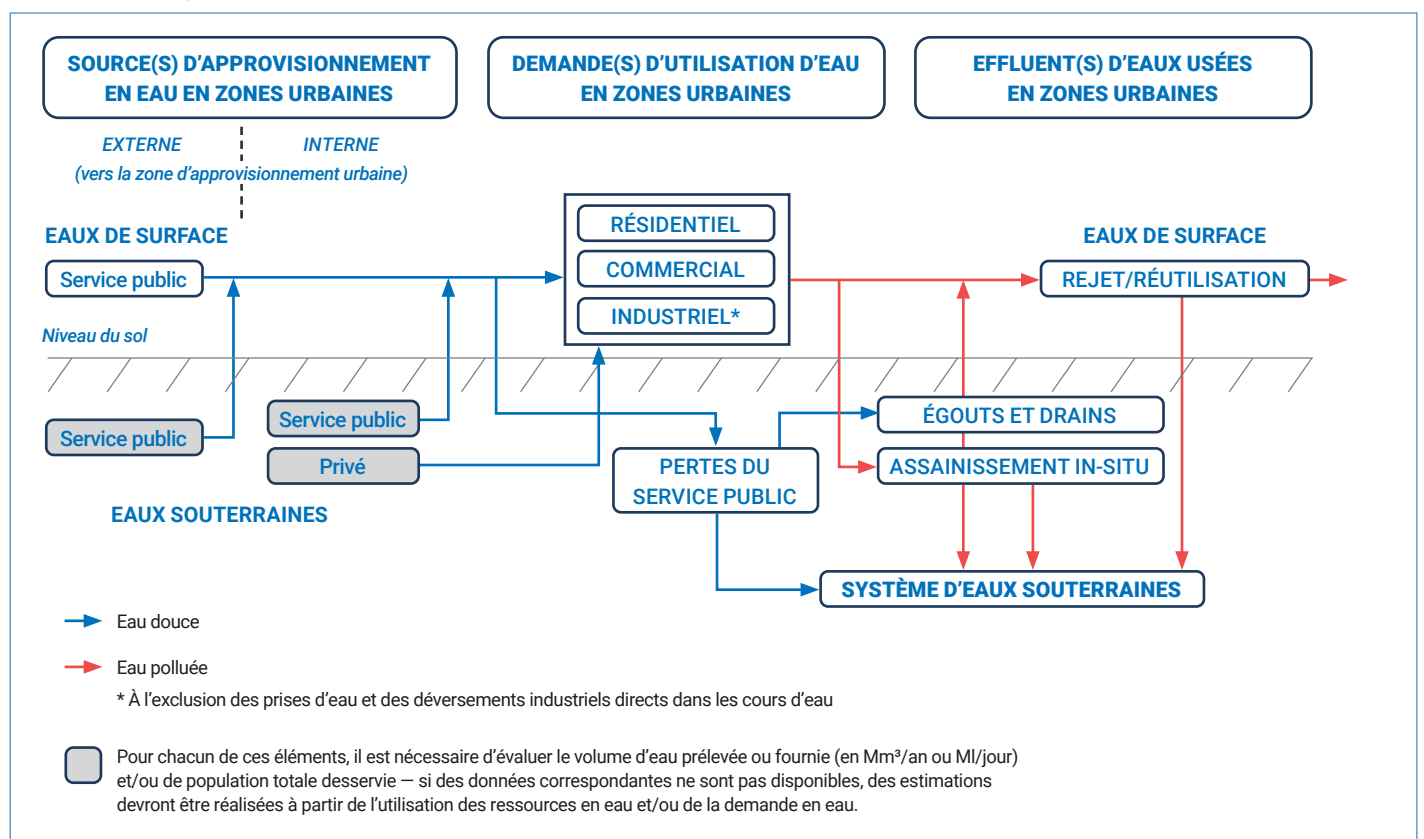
SOURCE(S) D'APPROVISIONNEMENT EN EAU EN ZONES URBAINES

DEMANDE(S) D'UTILISATION D'EAU EN ZONES URBAINES

EFFLUENT(S) D'EAUX USÉES EN ZONES URBAINES

EXTERNE

INTERNE

(vers la zone d'approvisionnement urbaine)

EAUX DE SURFACE

Service public

RÉSIDENTIEL

COMMERCIAL

INDUSTRIEL*

EAUX DE SURFACE

REJET/RÉUTILISATION

Niveau du sol

Service public

Service public

Privé

ÉGOUTS ET DRAINS

PERTES DU SERVICE PUBLIC

ASSAINISSEMENT IN-SITU

EAUX SOUTERRAINES

SYSTÈME D'EAUX SOUTERRAINES

Eau douce

Eau polluée

* À l'exclusion des prises d'eau et des déversements industriels directs dans les cours d'eau

Pour chacun de ces éléments, il est nécessaire d'évaluer le volume d'eau prélevée ou fournie (en Mm³/an ou Ml/jour) et/ou de population totale desservie — si des données correspondantes ne sont pas disponibles, des estimations devront être réalisées à partir de l'utilisation des ressources en eau et/ou de la demande en eau.